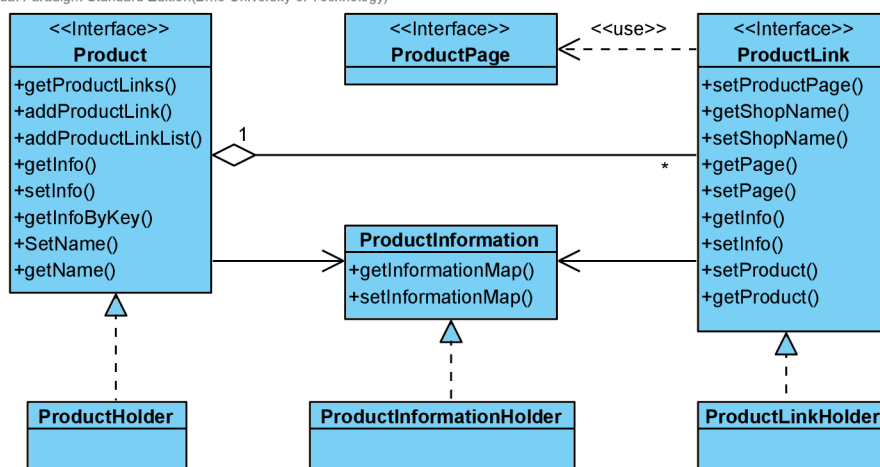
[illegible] Paradigm Standard Edition(Brno University of Technology)

<<Interface>>
Product
+getProductLinks()
+addProductLink()
+addProductLinkList()
+getInfo()
+setInfo()
+getInfoByKey()
+SetName()
+getName()

<<Interface>>
ProductPage

<<use>>

<<Interface>>
ProductLink
+setProductPage()
+getShopName()
+setShopName()
+getPage()
+setPage()
+getInfo()
+setInfo()
+setProduct()
+getProduct()

1

*

ProductInformation
+getInformationMap()
+setInformationMap()

ProductHolder

ProductInformationHolder

ProductLinkHolder